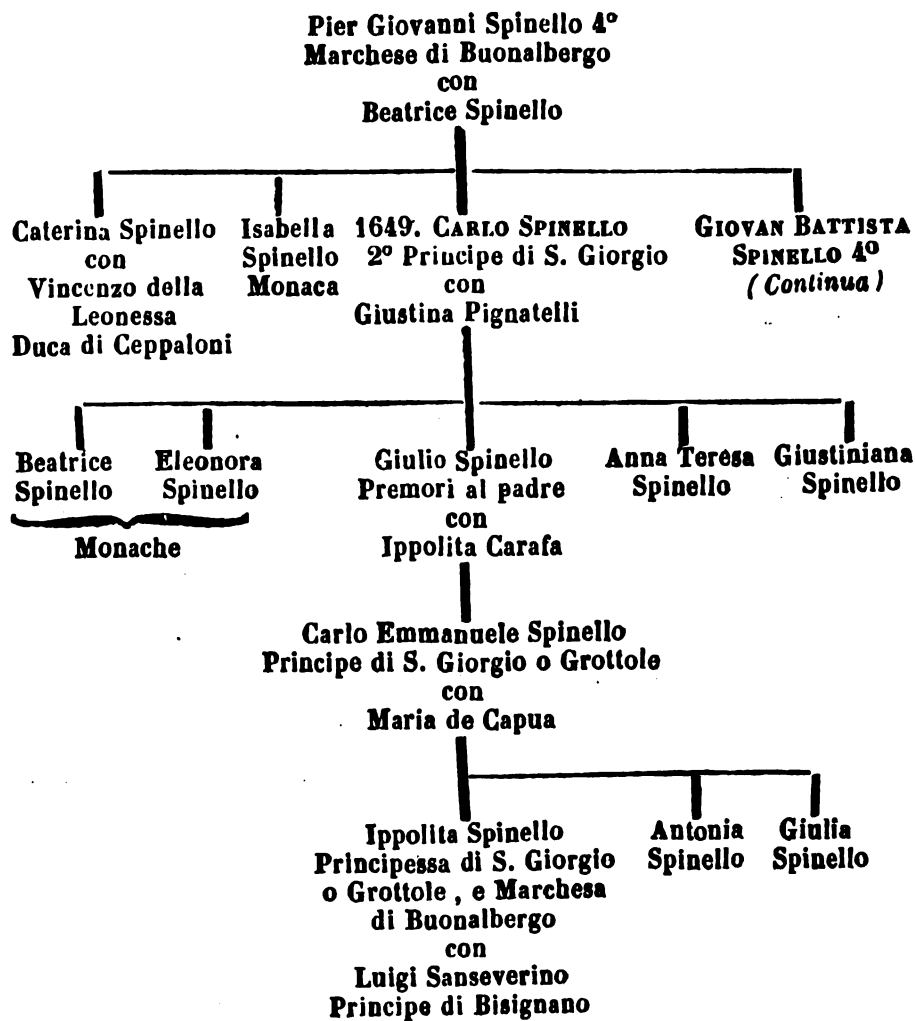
Pier Giovanni Spinello 4°
Marchese di Buonalbergo
con
Beatrice Spinello

Caterina Spinello
con
Vincenzo della Leonessa
Duca di Ceppaloni

Isabella Spinello Monaca

1649. CARLO SPINELLO
2° Principe di S. Giorgio
con
Giustina Pignatelli

GIOVAN BATTISTA SPINELLO 4°
(Continua)

Beatrice Spinello

Eleonora Spinello

Monache

Giulio Spinello
Premori al padre
con
Ippolita Carafa

Anna Teresa Spinello

Giustiniana Spinello

Carlo Emmanuele Spinello
Principe di S. Giorgio o Grottole
con
Maria de Capua

Ippolita Spinello
Principessa di S. Giorgio o Grottole, e Marchesa di Buonalbergo
con
Luigi Sanseverino
Principe di Bisignano

Antonia Spinello

Giulia Spinello